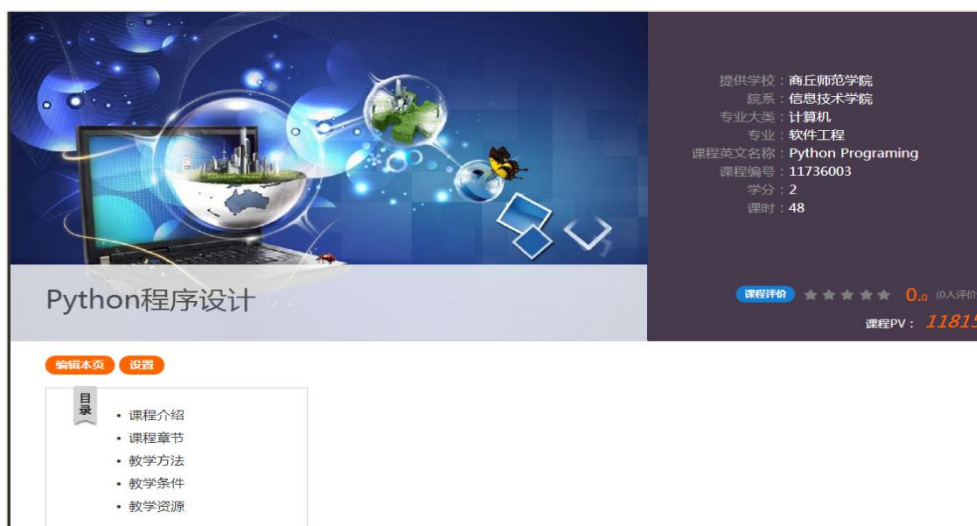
提供学校：商丘师范学院
院系：信息技术学院
专业大类：计算机
专业：软件工程
课程英文名称：Python Programing
课程编号：11736003
学分：2
课时：48

Python程序设计

课程评价 ★★★★★ 0.0 (0人评价

课程PV： 11815

编辑本页 设置

目录

• 课程介绍
• 课程章节
• 教学方法
• 教学条件
• 教学资源